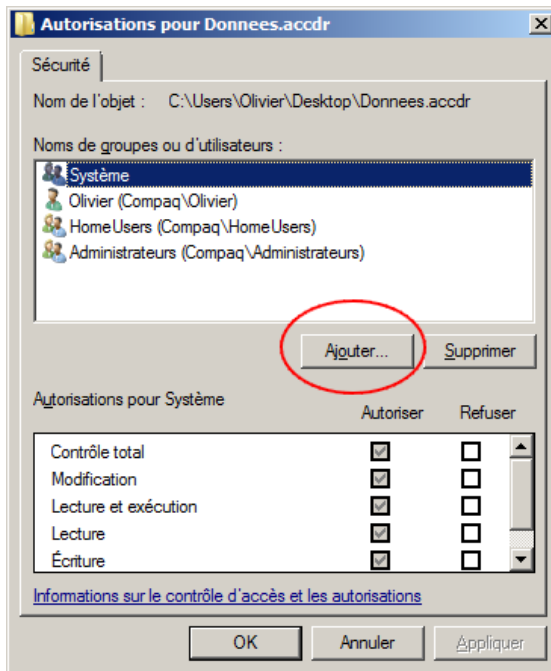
Autorisations pour Donnees.accdr

Sécurité

Nom de l'objet : C:\Users\Olivier\Desktop\Donnees.accdr

Noms de groupes ou d'utilisateurs :

Système
Olivier (Compaq\Olivier)
HomeUsers (Compaq\HomeUsers)
Administrateurs (Compaq\Administrateurs)

Ajouter... Supprimer

Autorisations pour Système

| | Autoriser | Refuser |
|---|---|---|
| Contrôle total | ☑ | ☐ |
| Modification | ☑ | ☐ |
| Lecture et exécution | ☑ | ☐ |
| Lecture | ☑ | ☐ |
| Écriture | ☑ | ☐ |

Informations sur le contrôle d'accès et les autorisations

OK Annuler Appliquer